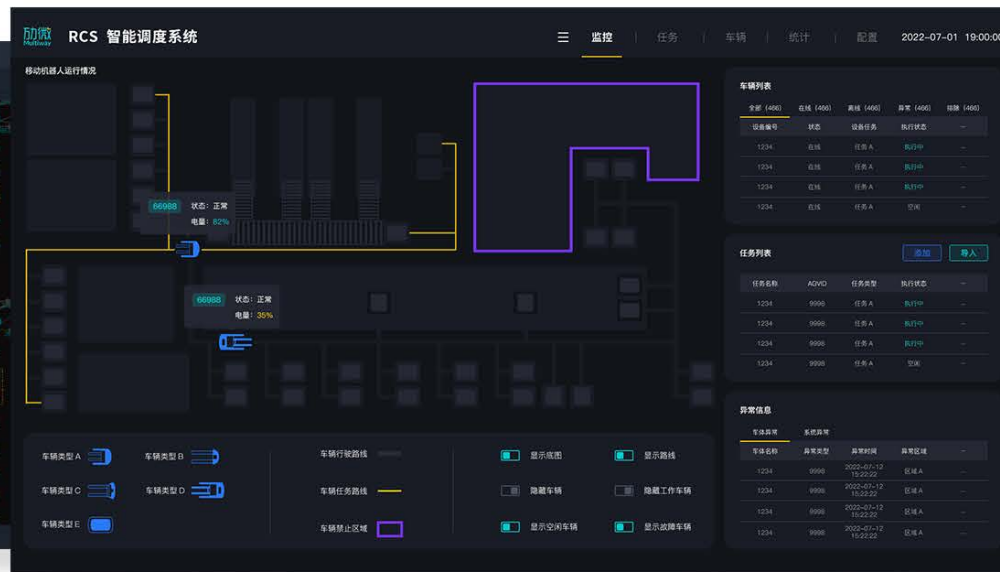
励微 Meliway RCS 智能调度系统

☰ 监控 任务 车辆 统计 配置 2022-07-01 19:00:0

移动机器人运行情况

66988 状态：正常 电量：82%

66988 状态：正常 电量：35%

车辆类型 A 车辆类型 B 车辆类型 C 车辆类型 D 车辆类型 E

车辆行驶路线 车辆任务路线 车辆禁止区域

显示底图 显示路线 隐藏车辆 隐藏工作车辆 显示空闲车辆 显示故障车辆

车辆列表

全部（466） 在线（466） 离线（466） 异常（466） 排队（466）

| 设备编号 | 状态 | 设备任务 | 执行状态 | -- |
|---|---|---|---|---|
| 1234 | 在线 | 任务A | 执行中 | -- |
| 1234 | 在线 | 任务A | 执行中 | -- |
| 1234 | 在线 | 任务A | 执行中 | -- |
| 1234 | 在线 | 任务A | 空闲 | -- |

任务列表 添加 导入

| 任务名称 | AGVID | 任务类型 | 执行状态 | -- |
|---|---|---|---|---|
| 1234 | 9998 | 任务A | 执行中 | -- |
| 1234 | 9998 | 任务A | 执行中 | -- |
| 1234 | 9998 | 任务A | 执行中 | -- |
| 1234 | 9998 | 任务A | 空闲 | -- |

异常信息

车体异常 系统异常

| 车体编号 | 异常类型 | 异常时间 | 异常区域 | -- |
|---|---|---|---|---|
| 1234 | 9998 | 2022-07-12 15:22:22 | 区域A | -- |
| 1234 | 9998 | 2022-07-12 15:22:22 | 区域A | -- |
| 1234 | 9998 | 2022-07-12 15:22:22 | 区域A | -- |
| 1234 | 9998 | 2022-07-12 15:22:22 | 区域A | -- |